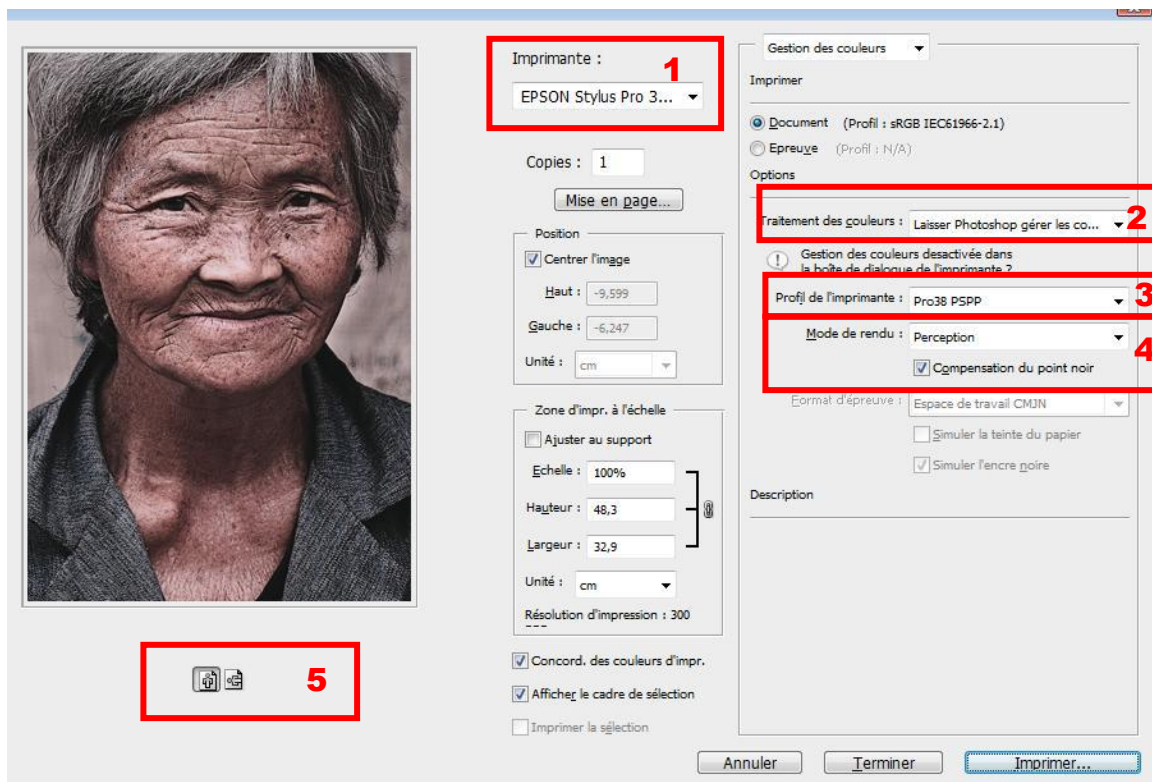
Imprimante :

1

EPSON Stylus Pro 3...

Copies : 1

Mise en page...

Position

Centrer l'image

Haut : -9,599

Gauche : -6,247

Unité : cm

Zone d'impr. à l'échelle

Ajuster au support

Echelle : 100%

Hauteur : 48,3

Largeur : 32,9

Unité : cm

Résolution d'impression : 300

Concord. des couleurs d'impr.

Afficher le cadre de sélection

Imprimer la sélection

Gestion des couleurs

Imprimer

Document (Profil : sRGB IEC61966-2.1)

Epreuve (Profil : N/A)

Options

Traitement des couleurs : Laisser Photoshop gérer les co...

2

Gestion des couleurs desactivée dans la boîte de dialogue de l'imprimante ?

Profil de l'imprimante : Pro38 PSPP

3

Mode de rendu : Perception

4

Compensation du point noir

Format d'épreuve : Espace de travail CMJN

Simuler la teinte du papier

Simuler l'encre noire

Description

5

Annuler

Terminer

Imprimer...